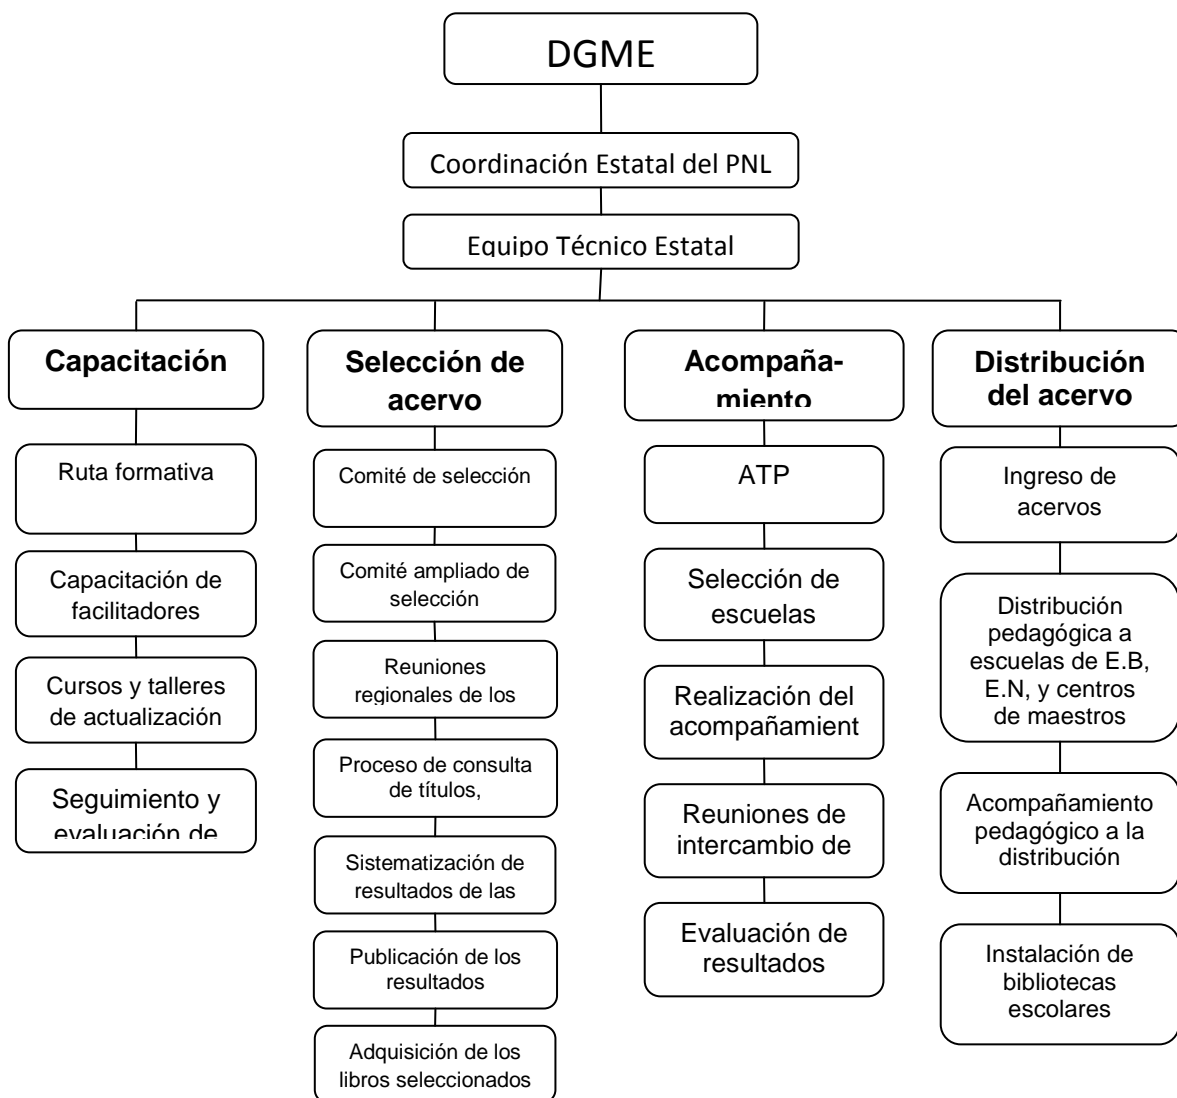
DGME

Coordinación Estatal del PNL

Equipo Técnico Estatal

Capacitación

Ruta formativa

Capacitación de facilitadores

Cursos y talleres de actualización

Seguimiento y evaluación de

Selección de acervo

Comité de selección

Comité ampliado de selección

Reuniones regionales de los

Proceso de consulta de títulos,

Sistematización de resultados de las

Publicación de los resultados

Adquisición de los libros seleccionados

Acompañamiento

ATP

Selección de escuelas

Realización del acompañamient

Reuniones de intercambio de

Evaluación de resultados

Distribución del acervo

Ingreso de acervos

Distribución pedagógica a escuelas de E.B, E.N, y centros de maestros

Acompañamiento pedagógico a la distribución

Instalación de bibliotecas escolares